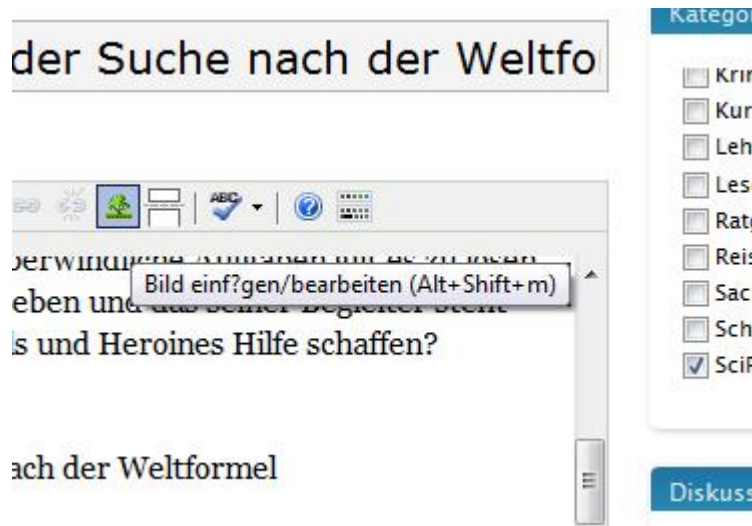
der Suche nach der Weltfo

ABC

berwindliche Aufgaben für es zu lösen

Bild einf?gen/bearbeiten (Alt+Shift+m)

eben und das seiner Begleiter steht

s und Heroines Hilfe schaffen?

ach der Weltformel

Kategor

Krim

Kur

Leh

Les

Rat

Reis

Sac

Sch

SciF

Diskuss